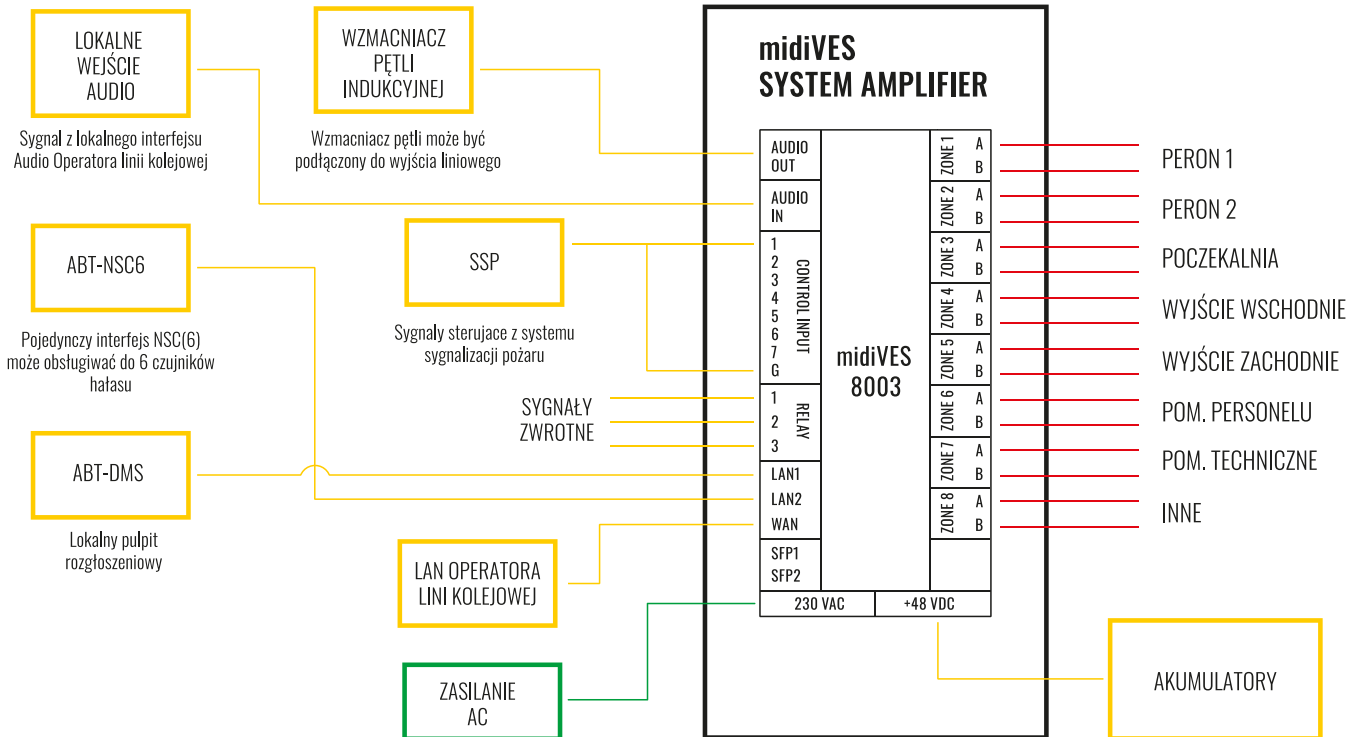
LOKALNE WEJŚCIE AUDIO

Sygnal z lokalnego interfejsu Audio Operatora linii kolejowej

WZMACNIACZ PĘTLI INDUKCYJNEJ

Wzmacniacz pętli może być podłączony do wyjścia liniowego

midiVES
SYSTEM AMPLIFIER

ABT-NSC6

Pojedynczy interfejs NSC(6) może obsługiwać do 6 czujników hałasu

SSP

Sygnały sterujace z systemu sygnalizacji pożaru

ABT-DMS

Lokalny pulpit rozgłoszeniowy

SYGNAŁY ZWROTNE

LAN OPERATORA LINI KOLEJOWEJ

ZASILANIE AC

AUDIO OUT
AUDIO IN
1 2 3 4 5 6 7 G
CONTROL INPUT
1 2 3
RELAY
LAN1
LAN2
WAN
SFP1
SFP2
230 VAC
+48 VDC

midiVES
8003

ZONE 1 A B
ZONE 2 A B
ZONE 3 A B
ZONE 4 A B
ZONE 5 A B
ZONE 6 A B
ZONE 7 A B
ZONE 8 A B

PERON 1
PERON 2
POCZEKALNIA
WYJŚCIE WSCHODNIE
WYJŚCIE ZACHODNIE
POM. PERSONELU
POM. TECHNICZNE
INNE

AKUMULATORY